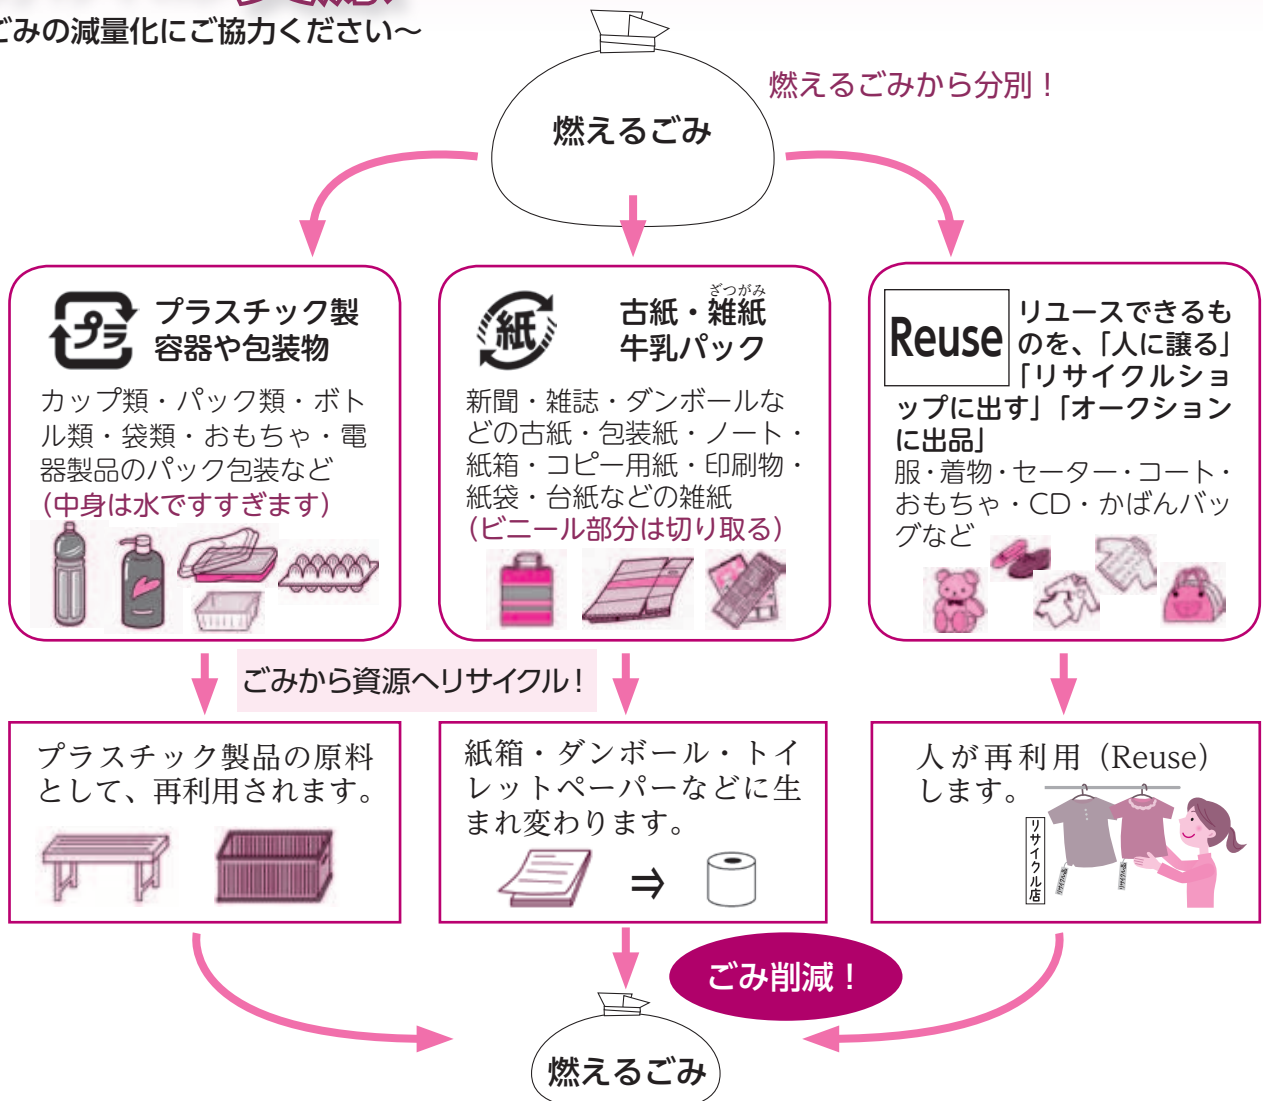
ごみの減量化にご協力ください〜

燃えるごみ

燃えるごみから分別！

プラ

プラスチック製容器や包装物

カップ類・パック類・ボトル類・袋類・おもちゃ・電器製品のパック包装など

（中身は水ですすぎます）

紙

古紙・雑紙（ざつがみ）
牛乳パック

新聞・雑誌・ダンボールなどの古紙・包装紙・ノート・紙箱・コピー用紙・印刷物・紙袋・台紙などの雑紙

（ビニール部分は切り取る）

Reuse

リユースできるものを、「人に譲る」「リサイクルショップに出す」「オークションに出品」

服・着物・セーター・コート・おもちゃ・CD・かばんバッグなど

ごみから資源へリサイクル！

プラスチック製品の原料として、再利用されます。

紙箱・ダンボール・トイレットペーパーなどに生まれ変わります。

⇒

人が再利用（Reuse）します。

リサイクル店

ごみ削減！

燃えるごみ